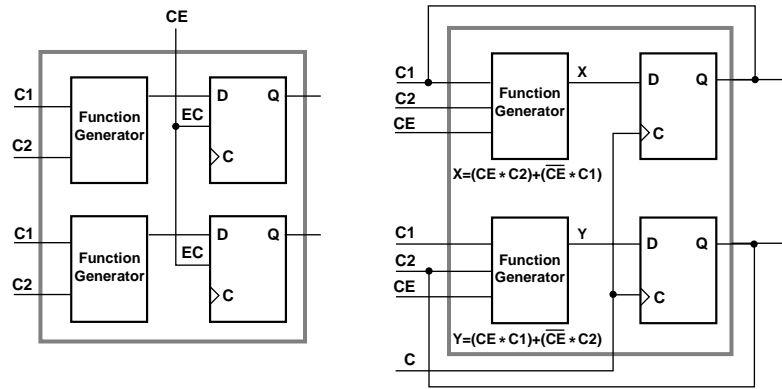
CE

C1

Function Generator

C2

D Q

EC

C

C1

Function Generator

C2

D Q

EC

C

C1

C2

CE

Function Generator

X

D Q

C

$X=(CE * C2)+(\overline{CE} * C1)$

C1

C2

CE

Function Generator

Y

D Q

C

$Y=(CE * C1)+(\overline{CE} * C2)$

C